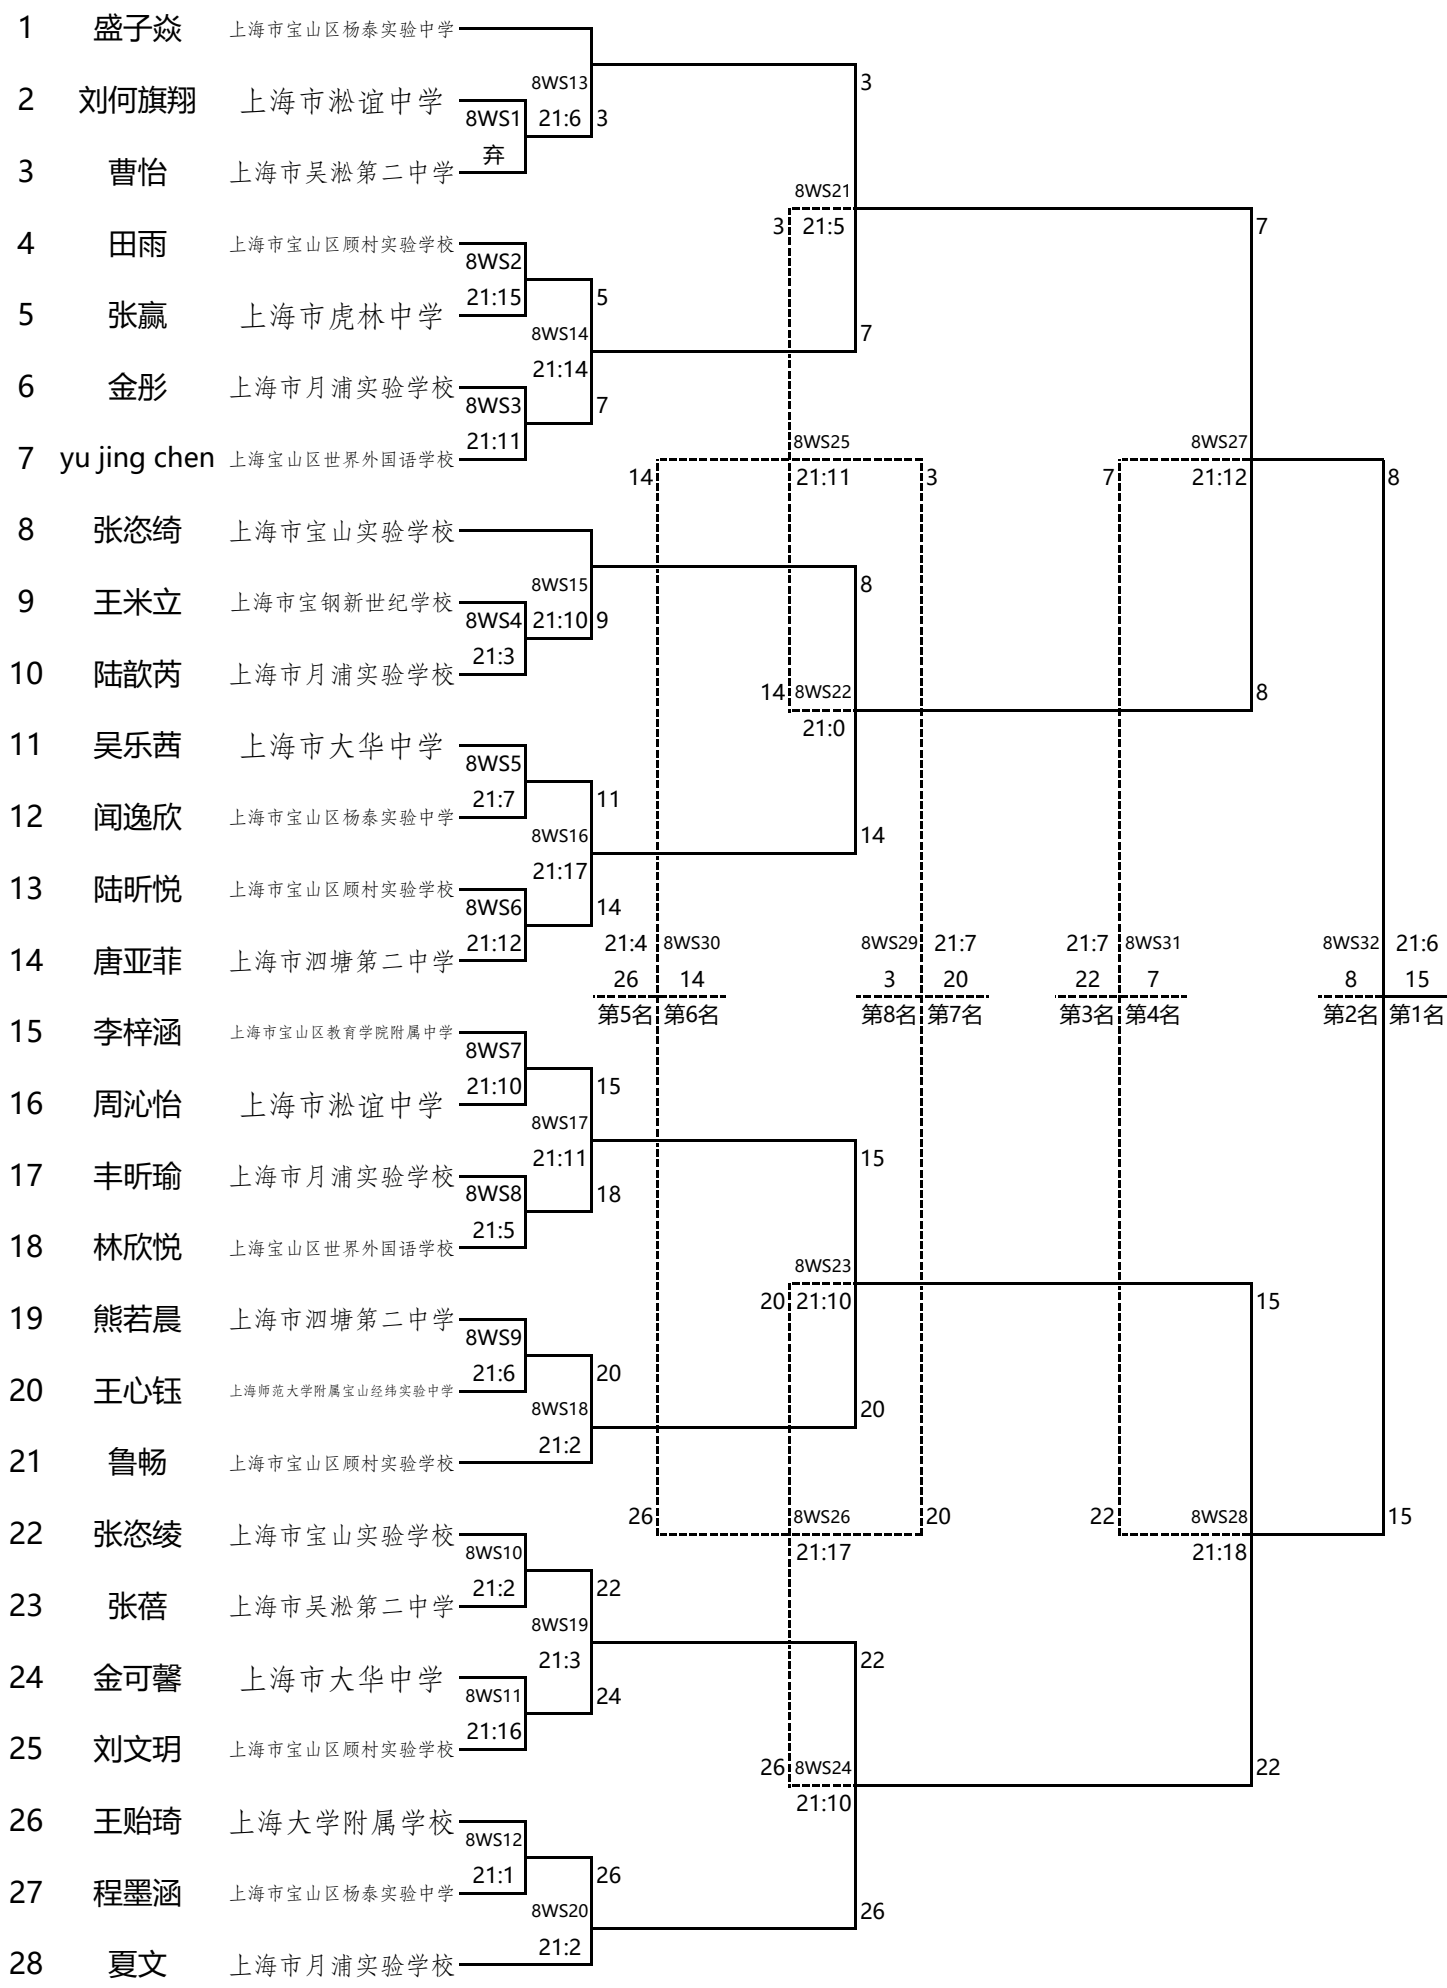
1 盛子焱 上海市宝山区杨泰实验中学
2 刘何旗翔 上海市淞谊中学
3 曹怡 上海市吴淞第二中学
4 田雨 上海市宝山区顾村实验学校
5 张赢 上海市虎林中学
6 金彤 上海市月浦实验学校
7 yu jing chen 上海宝山区世界外国语学校
8 张恣绮 上海市宝山实验学校
9 王米立 上海市宝钢新世纪学校
10 陆歆芮 上海市月浦实验学校
11 吴乐茜 上海市大华中学
12 闻逸欣 上海市宝山区杨泰实验中学
13 陆昕悦 上海市宝山区顾村实验学校
14 唐亚菲 上海市泗塘第二中学
15 李梓涵 上海市宝山区教育学院附属中学
16 周沁怡 上海市淞谊中学
17 丰昕瑜 上海市月浦实验学校
18 林欣悦 上海宝山区世界外国语学校
19 熊若晨 上海市泗塘第二中学
20 王心钰 上海师范大学附属宝山经纬实验中学
21 鲁畅 上海市宝山区顾村实验学校
22 张恣绫 上海市宝山实验学校
23 张蓓 上海市吴淞第二中学
24 金可馨 上海市大华中学
25 刘文玥 上海市宝山区顾村实验学校
26 王贻琦 上海大学附属学校
27 程墨涵 上海市宝山区杨泰实验中学
28 夏文 上海市月浦实验学校

8WS1 弃 3
8WS2 21:15 5
8WS3 21:11 7
8WS4 21:3 9
8WS5 21:7 11
8WS6 21:12 14
8WS7 21:10 15
8WS8 21:5 18
8WS9 21:6 20
8WS10 21:2 22
8WS11 21:16 24
8WS12 21:1 26
8WS13 21:6 3
8WS14 21:14 7
8WS15 21:10 8
8WS16 21:17 14
8WS17 21:11 15
8WS18 21:2 20
8WS19 21:3 22
8WS20 21:2 26
3 8WS21 21:5 7
14 8WS22 21:0 8
20 8WS23 21:10 15
26 8WS24 21:10 22
14 8WS25 21:11 3
26 8WS26 21:17 20
7 8WS27 21:12 8
22 8WS28 21:18 15
21:4 8WS30 26 14 第5名 第6名
8WS29 21:7 3 20 第8名 第7名
21:7 8WS31 22 7 第3名 第4名
8WS32 21:6 8 15 第2名 第1名